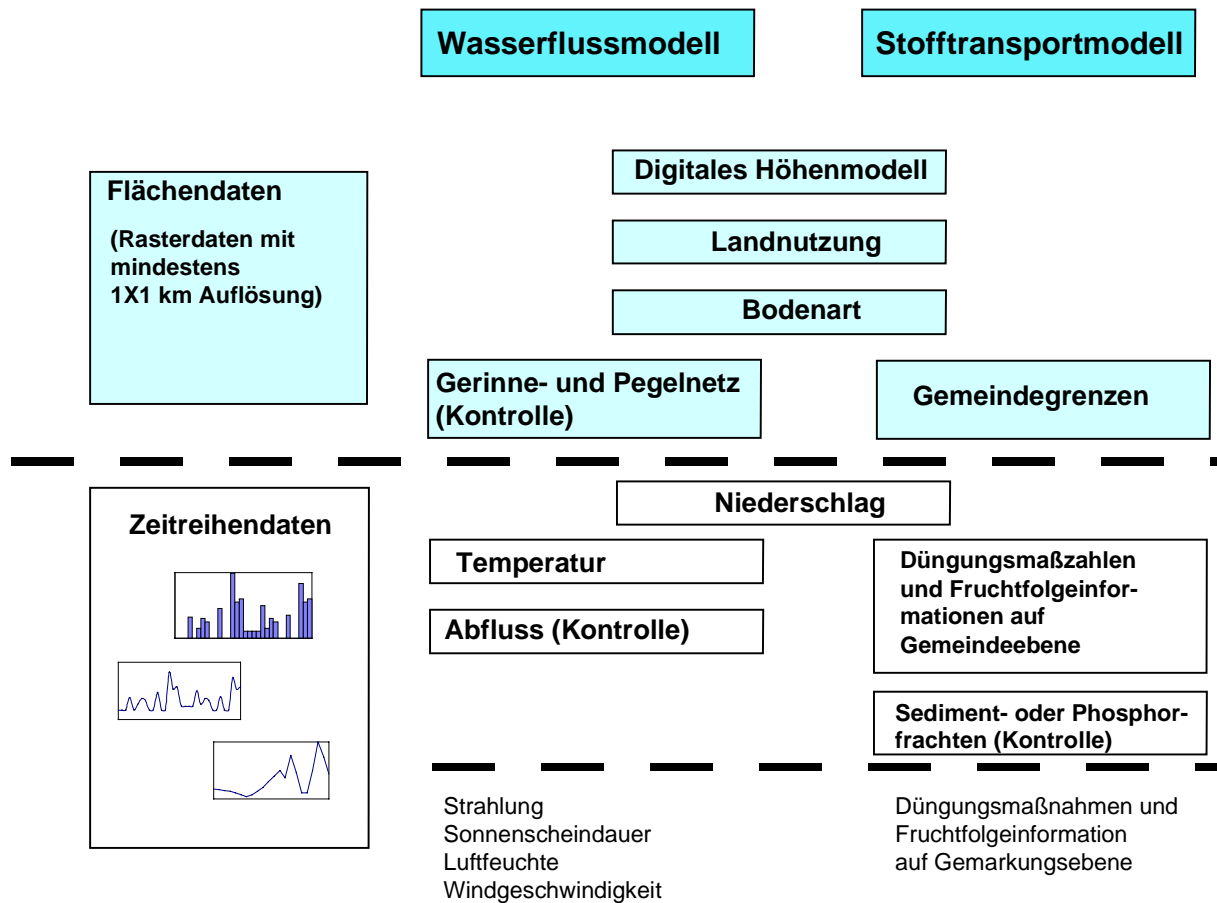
Wasserflussmodell

Stofftransportmodell

Flächendaten

(Rasterdaten mit mindestens 1X1 km Auflösung)

Digitales Höhenmodell

Landnutzung

Bodenart

Gerinne- und Pegelnetz (Kontrolle)

Gemeindegrenzen

Zeitreihendaten

Niederschlag

Temperatur

Abfluss (Kontrolle)

Düngungsmaßzahlen und Fruchtfolgeinformationen auf Gemeindeebene

Sediment- oder Phosphorfrachten (Kontrolle)

Strahlung
Sonnenscheindauer
Luftfeuchte
Windgeschwindigkeit

Düngungsmaßnahmen und Fruchtfolgeinformation auf Gemarkungsebene